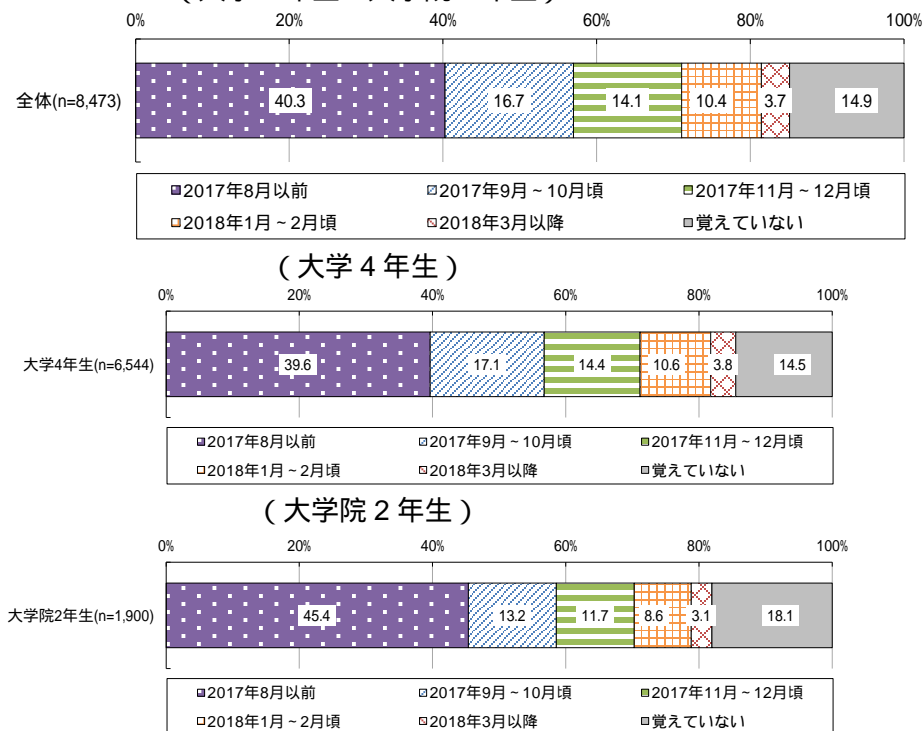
0%
20%
40%
60%
80%
100%

全体(n=8,473)
40.3
16.7
14.1
10.4
3.7
14.9

■2017年8月以前
■2017年9月～10月頃
■2017年11月～12月頃
■2018年1月～2月頃
■2018年3月以降
■覚えていない

（大学４年生）

0%
20%
40%
60%
80%
100%

大学4年生(n=6,544)
39.6
17.1
14.4
10.6
3.8
14.5

■2017年8月以前
■2017年9月～10月頃
■2017年11月～12月頃
□2018年1月～2月頃
■2018年3月以降
■覚えていない

（大学院２年生）

0%
20%
40%
60%
80%
100%

大学院2年生(n=1,900)
45.4
13.2
11.7
8.6
3.1
18.1

■2017年8月以前
■2017年9月～10月頃
■2017年11月～12月頃
□2018年1月～2月頃
■2018年3月以降
■覚えていない